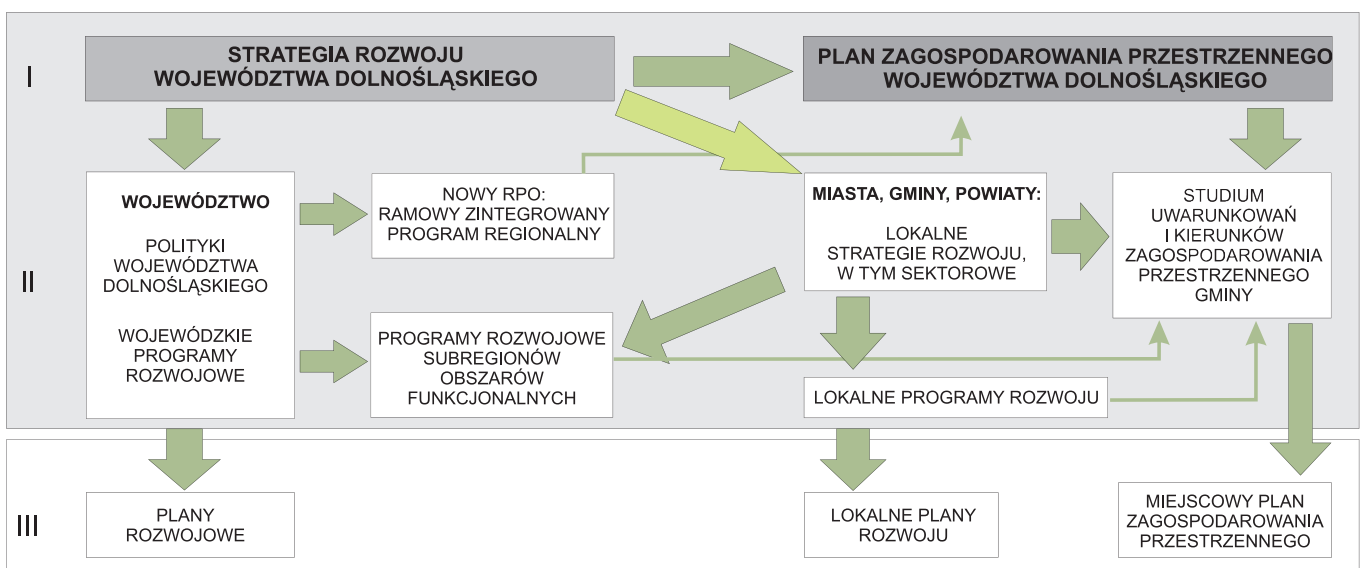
I

STRATEGIA ROZWOJU WOJEWÓDZTWA DOLNOŚLĄSKIEGO

PLAN ZAGOSPODAROWANIA PRZESTRZENNEGO WOJEWÓDZTWA DOLNOŚLĄSKIEGO

II

WOJEWÓDZTWO

POLITYKI WOJEWÓDZTWA DOLNOŚLĄSKIEGO

WOJEWÓDZKIE PROGRAMY ROZWOJOWE

NOWY RPO: RAMOWY ZINTEGROWANY PROGRAM REGIONALNY

PROGRAMY ROZWOJOWE SUBREGIONÓW OBSZARÓW FUNKCJONALNYCH

MIASTA, GMINY, POWIATY:

LOKALNE STRATEGIE ROZWOJU, W TYM SEKTOROWE

LOKALNE PROGRAMY ROZWOJU

STUDIUM UWARUNKOWAŃ I KIERUNKÓW ZAGOSPODAROWANIA PRZESTRZENNEGO GMINY

III

PLANY ROZWOJOWE

LOKALNE PLANY ROZWOJU

MIEJSCOWY PLAN ZAGOSPODAROWANIA PRZESTRZENNEGO